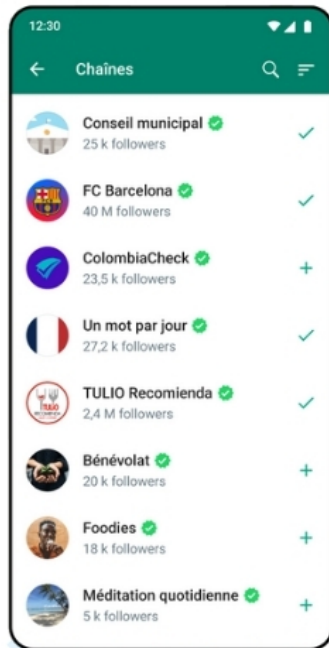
12:30

Chaînes

Conseil municipal
25 k followers

FC Barcelona
40 M followers

ColombiaCheck
23,5 k followers

Un mot par jour
27,2 k followers

TULIO Recomienda
2,4 M followers

Bénévolat
20 k followers

Foodies
18 k followers

Méditation quotidienne
5 k followers